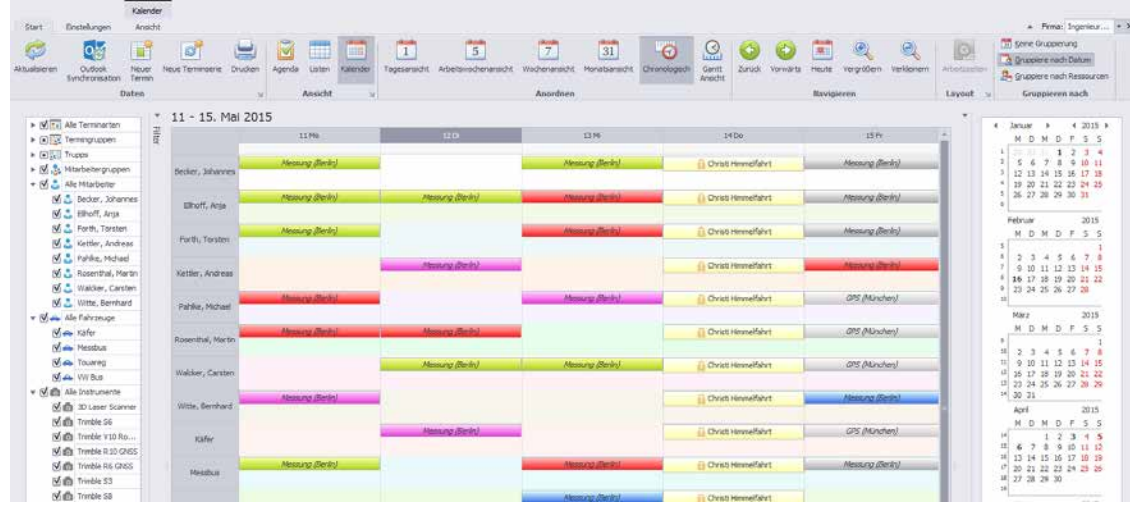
Kalender

Start Einstellungen Ansicht

Firma: Ingenieur...

Aktualisieren Outlook Synchronisation Neuer Termin Neue Terminserie Drucken
Daten

Agenda Listen Kalender
Ansicht

1 Tagesansicht 5 Arbeitswochenansicht 7 Wochenansicht 31 Monatsansicht Chronologisch Gantt Ansicht
Anordnen

Zurück Vorwärts Heute Vergrößern Verkleinern
Navigieren

Arbeitszeiten
Layout

Keine Gruppierung
Gruppiere nach Datum
Gruppiere nach Ressourcen
Gruppieren nach

Alle Terminarten
Termingruppen
Trupps
Mitarbeitergruppen
Alle Mitarbeiter
Becker, Johannes
Ellhoff, Anja
Forth, Torsten
Kettler, Andreas
Pahlke, Michael
Rosenthal, Martin
Walcker, Carsten
Witte, Bernhard
Alle Fahrzeuge
Käfer
Messbus
Touareg
VW Bus
Alle Instrumente
3D Laser Scanner
Trimble S6
Trimble V10 Ro...
Trimble R10 GNSS
Trimble R6 GNSS
Trimble S3
Trimble S8

Filter

11 - 15. Mai 2015

| | 11 Mo | 12 Di | 13 Mi | 14 Do | 15 Fr |
|---|---|---|---|---|---|
| Becker, Johannes | Messung (Berlin) | | Messung (Berlin) | Christi Himmelfahrt | Messung (Berlin) |
| Ellhoff, Anja | Messung (Berlin) | Messung (Berlin) | Messung (Berlin) | Christi Himmelfahrt | Messung (Berlin) |
| Forth, Torsten | Messung (Berlin) | | Messung (Berlin) | Christi Himmelfahrt | Messung (Berlin) |
| Kettler, Andreas | | Messung (Berlin) | | Christi Himmelfahrt | Messung (Berlin) |
| Pahlke, Michael | Messung (Berlin) | | Messung (Berlin) | Christi Himmelfahrt | GPS (München) |
| Rosenthal, Martin | Messung (Berlin) | Messung (Berlin) | | Christi Himmelfahrt | GPS (München) |
| Walcker, Carsten | | Messung (Berlin) | Messung (Berlin) | Christi Himmelfahrt | GPS (München) |
| Witte, Bernhard | Messung (Berlin) | | | Christi Himmelfahrt | Messung (Berlin) |
| Käfer | | Messung (Berlin) | | Christi Himmelfahrt | GPS (München) |
| Messbus | Messung (Berlin) | | Messung (Berlin) | Christi Himmelfahrt | Messung (Berlin) |
| | | | Messung (Berlin) | Christi Himmelfahrt | |

Januar 2015
M D M D F S S
1 2 3 4
5 6 7 8 9 10 11
12 13 14 15 16 17 18
19 20 21 22 23 24 25
26 27 28 29 30 31

Februar 2015
M D M D F S S
1
2 3 4 5 6 7 8
9 10 11 12 13 14 15
16 17 18 19 20 21 22
23 24 25 26 27 28

März 2015
M D M D F S S
1
2 3 4 5 6 7 8
9 10 11 12 13 14 15
16 17 18 19 20 21 22
23 24 25 26 27 28 29
30 31

April 2015
M D M D F S S
1 2 3 4 5
6 7 8 9 10 11 12
13 14 15 16 17 18 19
20 21 22 23 24 25 26
27 28 29 30